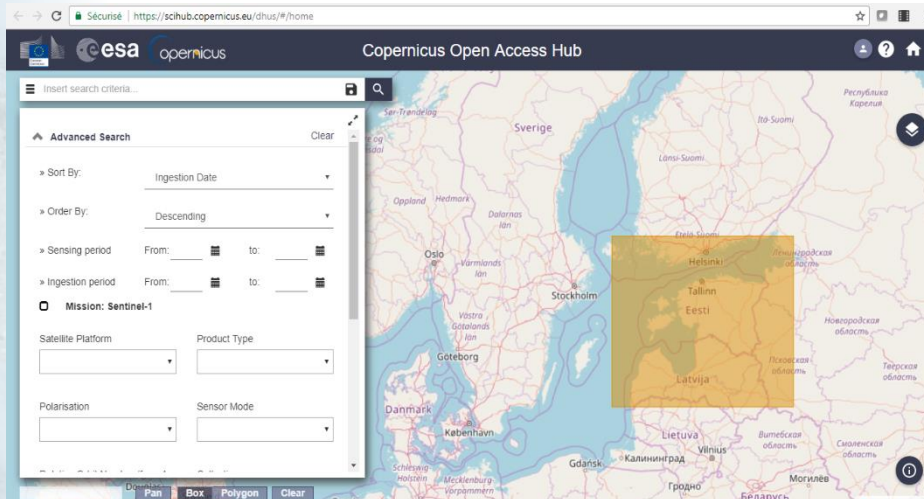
Sécurisé | https://scihub.copernicus.eu/dhus/#/home

esa opernicus

Copernicus Open Access Hub

Insert search criteria...

Advanced Search Clear

» Sort By: Ingestion Date

» Order By: Descending

» Sensing period From: to:

» Ingestion period From: to:

Mission: Sentinel-1

Satellite Platform

Product Type

Polarisation

Sensor Mode

Pan Box Polygon Clear

Sverige
Oppland
Hedmark
Dalarnas län
Oslo
Värmlands län
Stockholm
Västra Götalands län
Göteborg
Danmark
København
Gdańsk
Калининград
Lietuva
Vilnius
Гродно
Беларусь
Могилёв
Latvija
Eesti
Tallinn
Helsinki
Länsi-Suomi
Itä-Suomi
Республика Карелия
Ленинградская область
Новгородская область
Псковская область
Тверская область
Витебская область
Смоленская область
Ser-Trøndelag
Schleswig-Holstein
Mecklenburg-Vorpommern